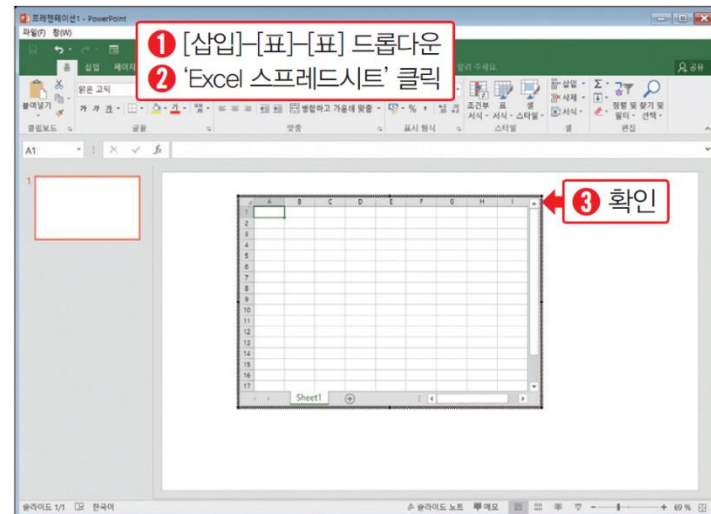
프레젠테이션1 - PowerPoint
파일(F) 창(W)

❶ [삽입]-[표]-[표] 드롭다운
❷ 'Excel 스프레드시트' 클릭

홈 삽입 페이지
알려 주세요.
공유
붙여넣기
맑은 고딕
가 가 가
병합하고 가운데 맞춤
조건부 서식
표 서식
셀 스타일
삽입
삭제
서식
정렬 및 필터
찾기 및 선택
클립보드
글꼴
맞춤
표시 형식
스타일
셀
편집
A1
fx

❸ 확인

| | A | B | C | D | E | F | G | H | I |
|---|---|---|---|---|---|---|---|---|---|
| 1 | | | | | | | | | |
| 2 | | | | | | | | | |
| 3 | | | | | | | | | |
| 4 | | | | | | | | | |
| 5 | | | | | | | | | |
| 6 | | | | | | | | | |
| 7 | | | | | | | | | |
| 8 | | | | | | | | | |
| 9 | | | | | | | | | |
| 10 | | | | | | | | | |
| 11 | | | | | | | | | |
| 12 | | | | | | | | | |
| 13 | | | | | | | | | |
| 14 | | | | | | | | | |
| 15 | | | | | | | | | |
| 16 | | | | | | | | | |
| 17 | | | | | | | | | |

Sheet1

슬라이드 1/1 한국어
슬라이드 노트 메모
69 %